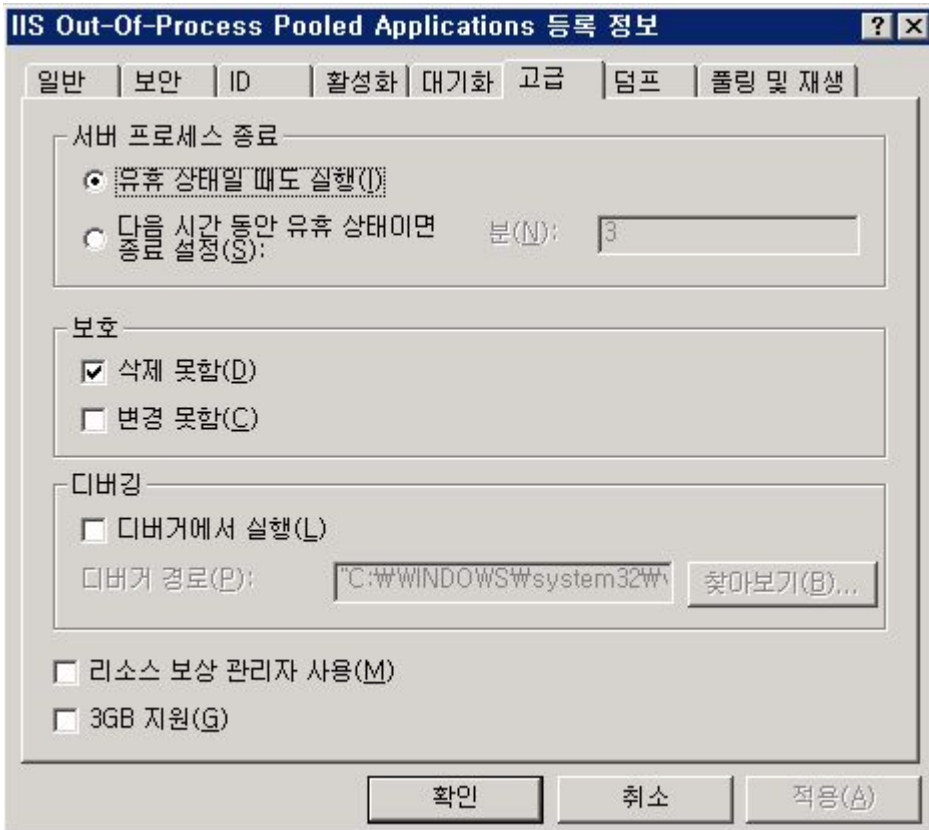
IIS Out-Of-Process Pooled Applications 등록 정보

? X

일반 | 보안 | ID | 활성화 | 대기화 | 고급 | 덤프 | 풀링 및 재생

서버 프로세스 종료

유휴 상태일 때도 실행(I)

다음 시간 동안 유휴 상태이면 종료 설정(S):

분(N): 3

보호

삭제 못함(D)

변경 못함(C)

디버깅

디버거에서 실행(L)

디버거 경로(P): "C:₩WINDOWS₩system32₩

찾아보기(B)...

리소스 보상 관리자 사용(M)

3GB 지원(G)

확인

취소

적용(A)